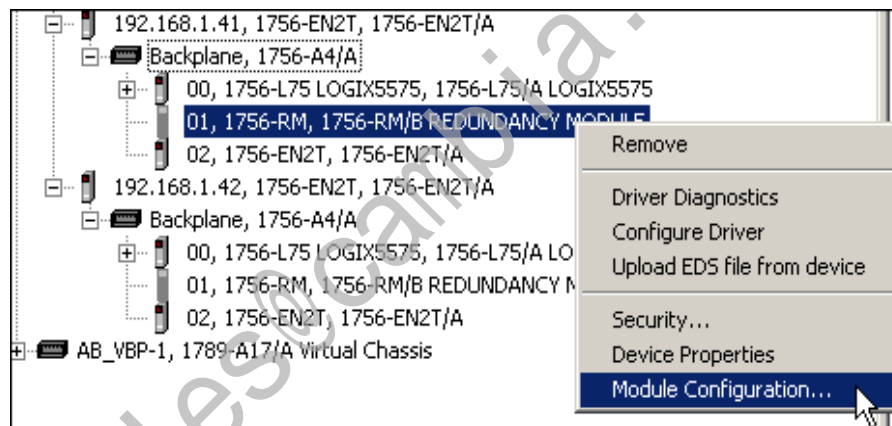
192.168.1.41, 1756-EN2T, 1756-EN2T/A
Backplane, 1756-A4/A
00, 1756-L75 LOGIX5575, 1756-L75/A LOGIX5575
01, 1756-RM, 1756-RM/B REDUNDANCY MODULE
02, 1756-EN2T, 1756-EN2T/A
192.168.1.42, 1756-EN2T, 1756-EN2T/A
Backplane, 1756-A4/A
00, 1756-L75 LOGIX5575, 1756-L75/A LO
01, 1756-RM, 1756-RM/B REDUNDANCY M
02, 1756-EN2T, 1756-EN2T/A
AB_VBP-1, 1789-A17/A Virtual Chassis

Remove
Driver Diagnostics
Configure Driver
Upload EDS file from device
Security...
Device Properties
Module Configuration...

sales@cambia.